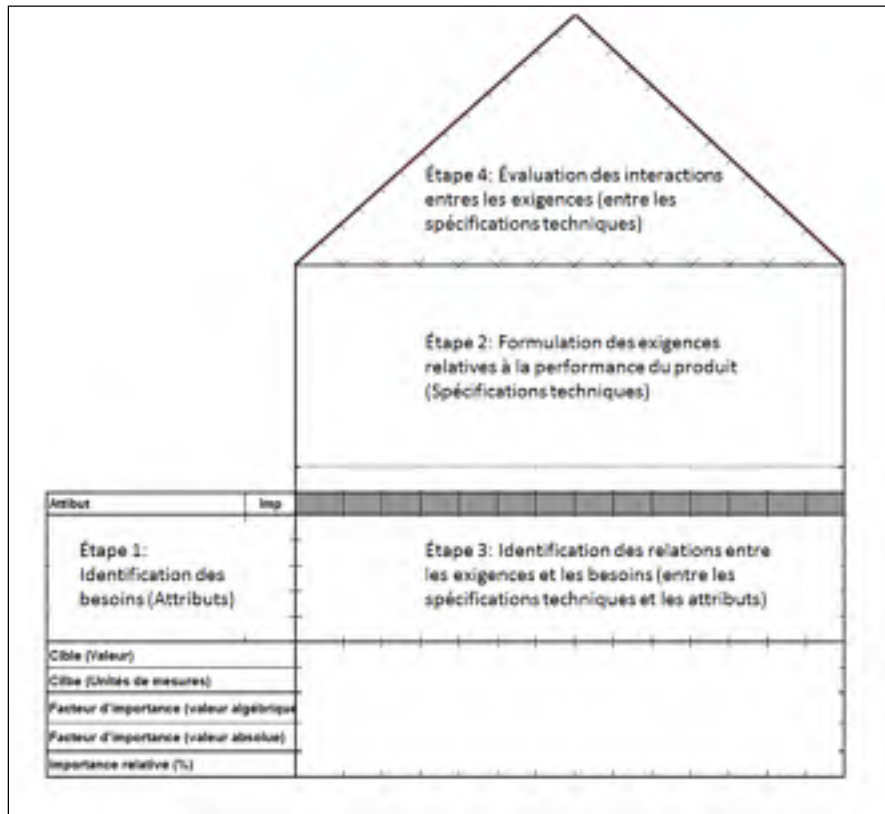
Étape 4: Évaluation des interactions entres les exigences (entre les spécifications techniques)

Étape 2: Formulation des exigences relatives à la performance du produit (Spécifications techniques)

Attibut

Imp

Étape 1: Identification des besoins (Attributs)

Étape 3: Identification des relations entre les exigences et les besoins (entre les spécifications techniques et les attributs)

Cible (Valeur)

Cilbe (Unités de mesures)

Facteur d'importance (valeur algébrique

Facteur d'importance (valeur absolue)

Importance relative (%)